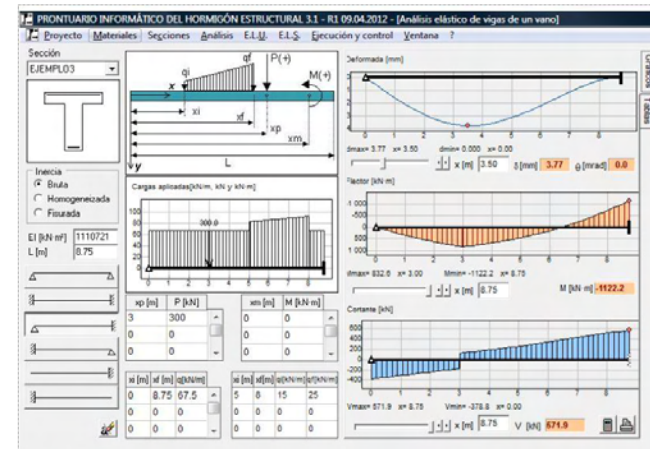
PRONTUARIO INFORMÁTICO DEL HORMIGÓN ESTRUCTURAL 3.1 - R1 09.04.2012 - [Análisis elástico de vigas de un vano]

Proyecto Materiales Secciones Análisis E.L.U. E.L.S. Ejecución y control Ventana ?

Sección
EJEMPLO3

Inercia
Bruta
Homogeneizada
Fisurada

EI [kN·m²] 1110721
L [m] 8.75

qi qf P(+) M(+)
x
xi
xf
xp
xm
L
y

Cargas aplicadas[kN/m, kN y kN·m]
100
80
60
40
20
0
300.0
0 1 2 3 4 5 6 7 8

| xp [m] | P [kN] |
|---|---|
| 3 | 300 |
| 0 | 0 |
| 0 | 0 |

| xm [m] | M [kN·m] |
|---|---|
| 0 | 0 |
| 0 | 0 |
| 0 | 0 |

| xi [m] | xf [m] | qi[kN/m] |
|---|---|---|
| 0 | 8.75 | 67.5 |
| 0 | 0 | 0 |
| 0 | 0 | 0 |

| xi [m] | xf[m] | qi[kN/m] | qf[kN/m] |
|---|---|---|---|
| 5 | 8 | 15 | 25 |
| 0 | 0 | 0 | 0 |
| 0 | 0 | 0 | 0 |

Deformada [mm]
0
1
2
3
4
0 1 2 3 4 5 6 7 8
dmax= 3.77 x= 3.50 dmin= 0.000 x= 0.00
x [m] 3.50 δ [mm] 3.77 φ [mrad] 0.0

Flector [kN·m]
-1 000
-500
0
500
1 000
0 1 2 3 4 5 6 7 8
Mmax= 832.6 x= 3.00 Mmin= -1122.2 x= 8.75
x [m] 8.75 M [kN·m] -1122.2

Cortante [kN]
600
400
200
0
-200
-400
0 1 2 3 4 5 6 7 8
Vmax= 571.9 x= 8.75 Vmin= -378.8 x= 0.00
x [m] 8.75 V [kN] 571.9

Gráficas
Tablas